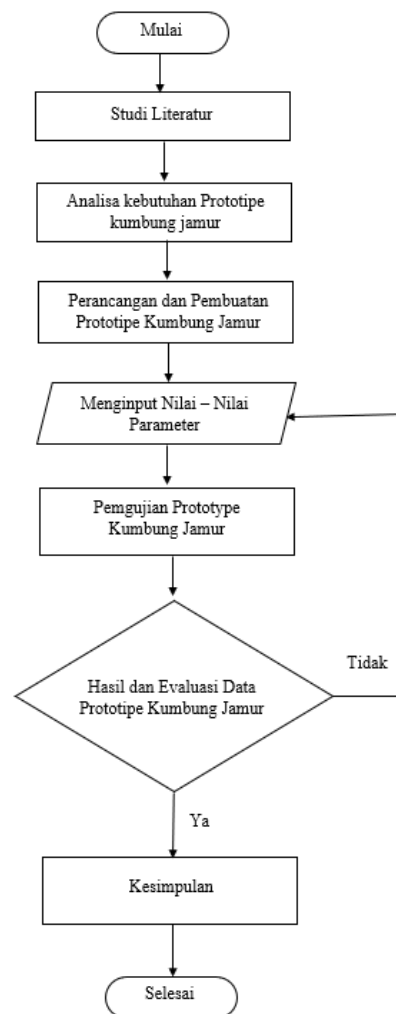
Mulai

Studi Literatur

Analisa kebutuhan Prototipe kumbung jamur

Perancangan dan Pembuatan Prototipe Kumbung Jamur

Menginput Nilai – Nilai Parameter

Pemgujian Prototype Kumbung Jamur

Hasil dan Evaluasi Data Prototipe Kumbung Jamur

Tidak

Ya

Kesimpulan

Selesai